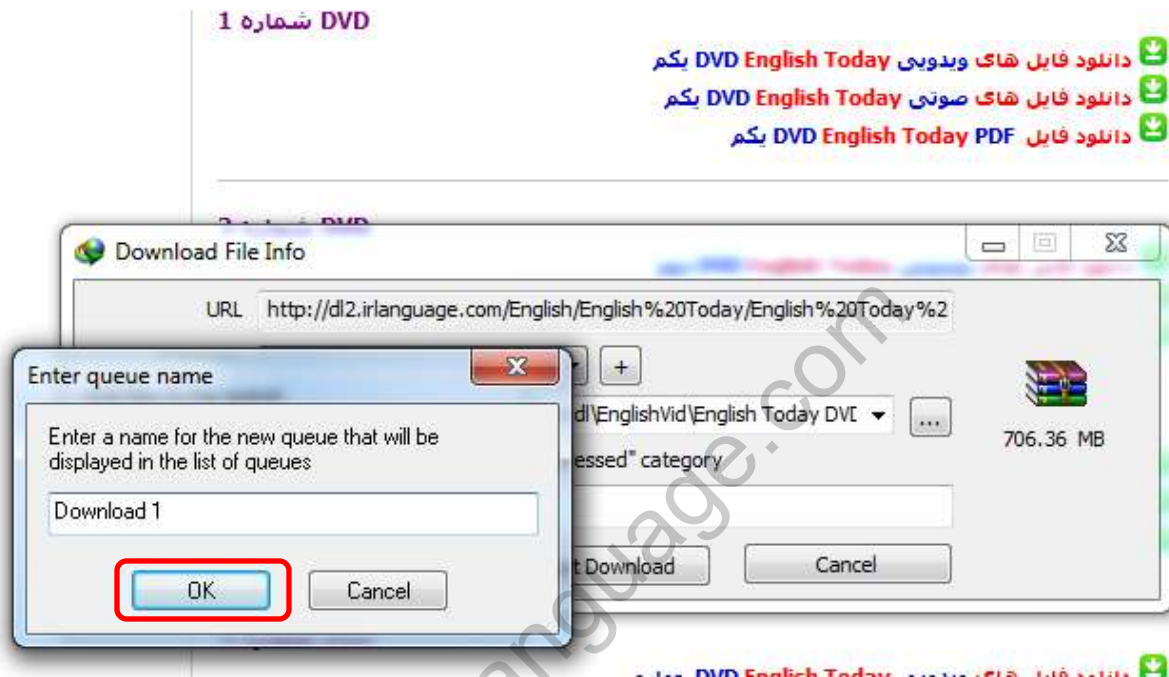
DVD شماره 1

دانلود فایل های ویدویی DVD English Today یکم

دانلود فایل های صوتی DVD English Today یکم

دانلود فایل PDF DVD English Today یکم

Download File Info

URL http://dl2.irlanguage.com/English/English%20Today/English%20Today%2

+

dl\EnglishVid\English Today DVI

...

706.36 MB

essed" category

t Download

Cancel

Enter queue name

Enter a name for the new queue that will be displayed in the list of queues

Download 1

OK

Cancel

irlanguage.com

دانلود فایل های ویدویی DVD English Today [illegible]